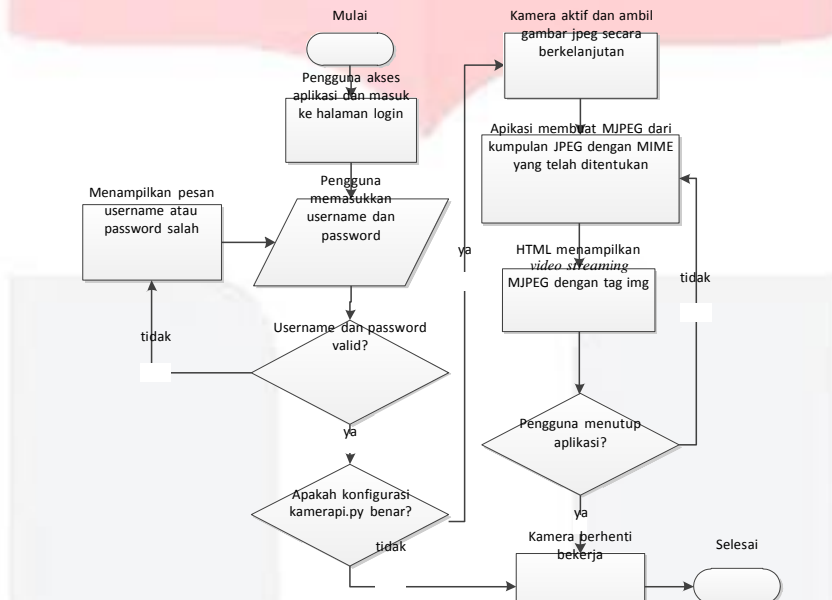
Mulai

Pengguna akses aplikasi dan masuk ke halaman login

Pengguna memasukkan username dan password

Menampilkan pesan username atau password salah

Username dan password valid?

tidak

ya

Apakah konfigurasi kamerapi.py benar?

tidak

ya

Kamera aktif dan ambil gambar jpeg secara berkelanjutan

Apikasi membuat MJPEG dari kumpulan JPEG dengan MIME yang telah ditentukan

HTML menampilkan video streaming MJPEG dengan tag img

tidak

Pengguna menutup aplikasi?

ya

Kamera berhenti bekerja

Selesai